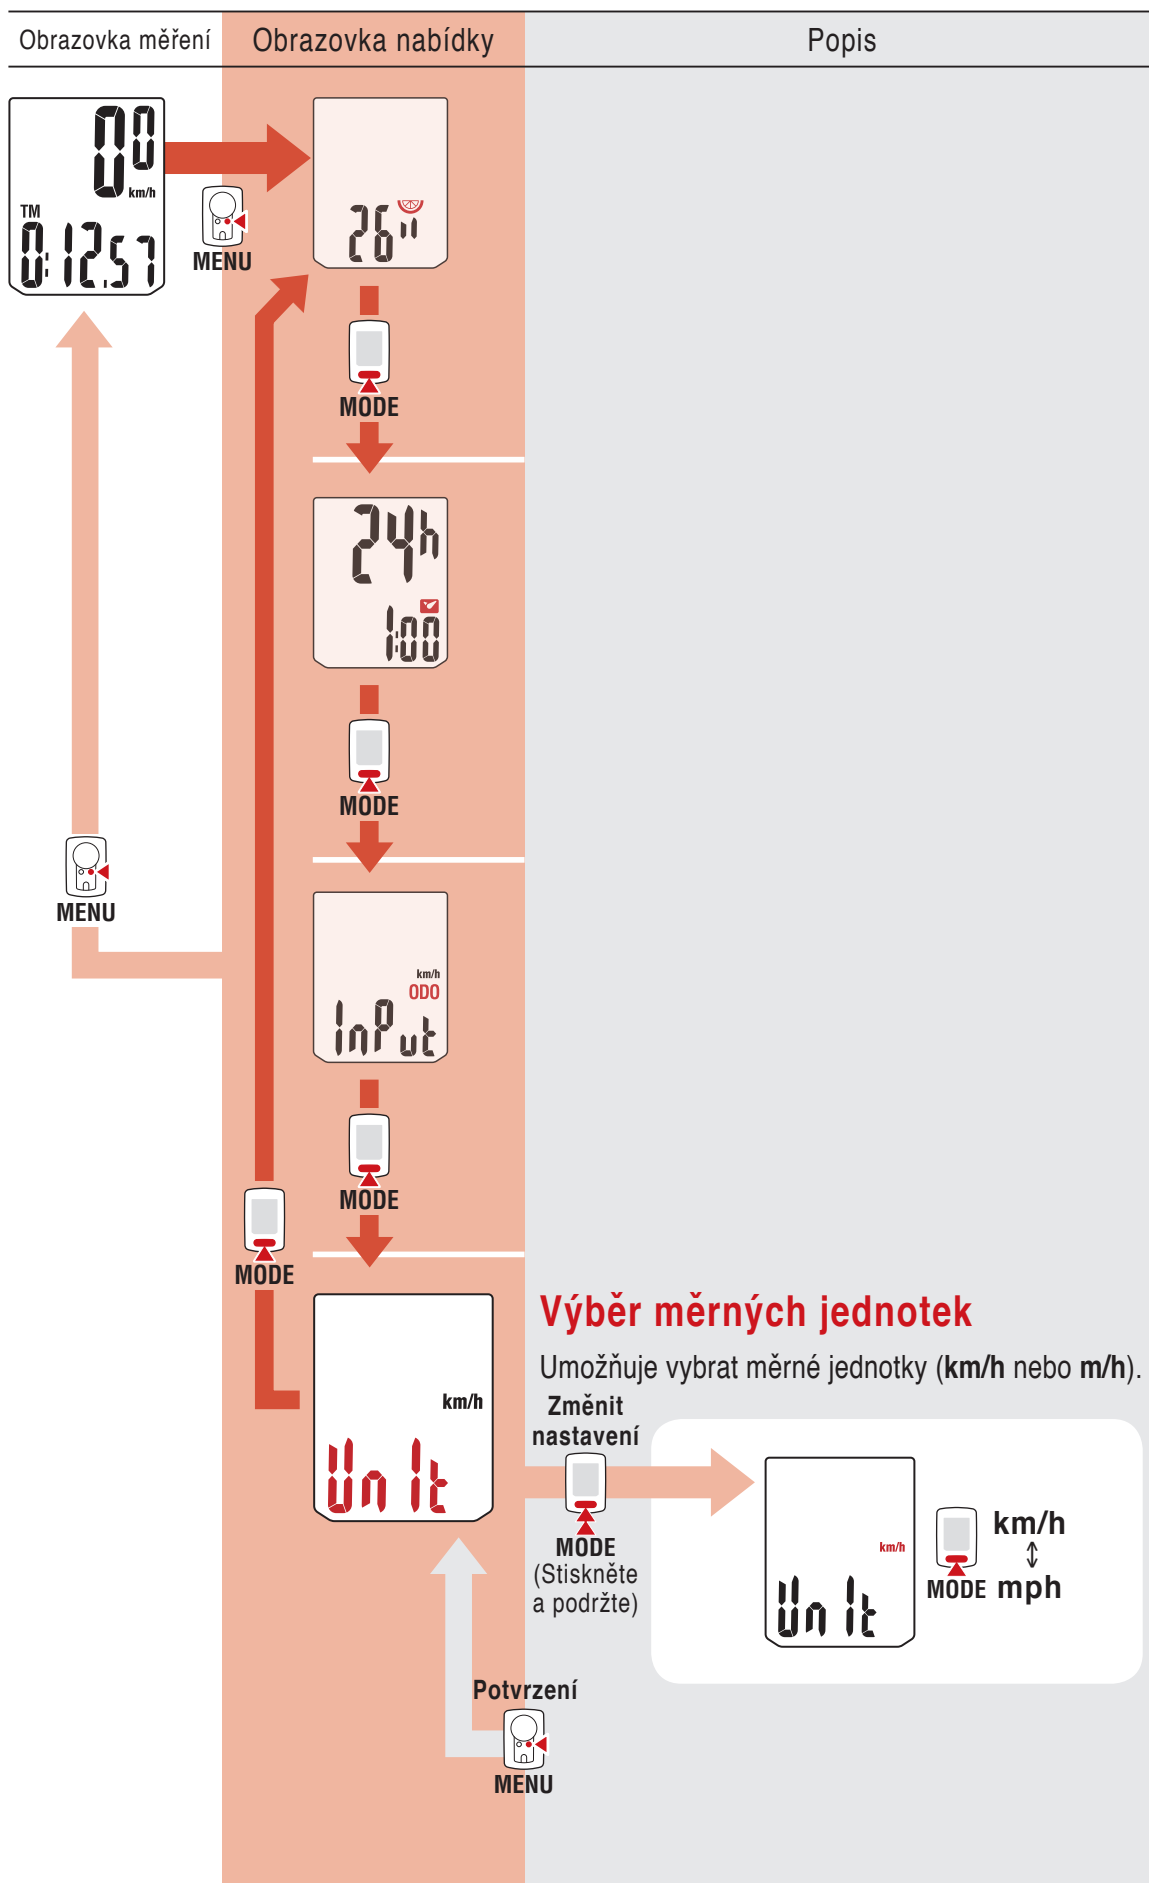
Obrazovka měření | Obrazovka nabídky | Popis

00 km/h
TM 0:12.57
MENU

26"
MODE

24h
1:00
MODE

km/h
ODO
InPut
MODE

MENU
MODE

km/h
Unit

Výběr měrných jednotek
Umožňuje vybrat měrné jednotky (**km/h** nebo **m/h**).

Změnit nastavení
MODE (Stiskněte a podržte)

km/h
Unit

km/h
↕
MODE mph

Potvrzení
MENU